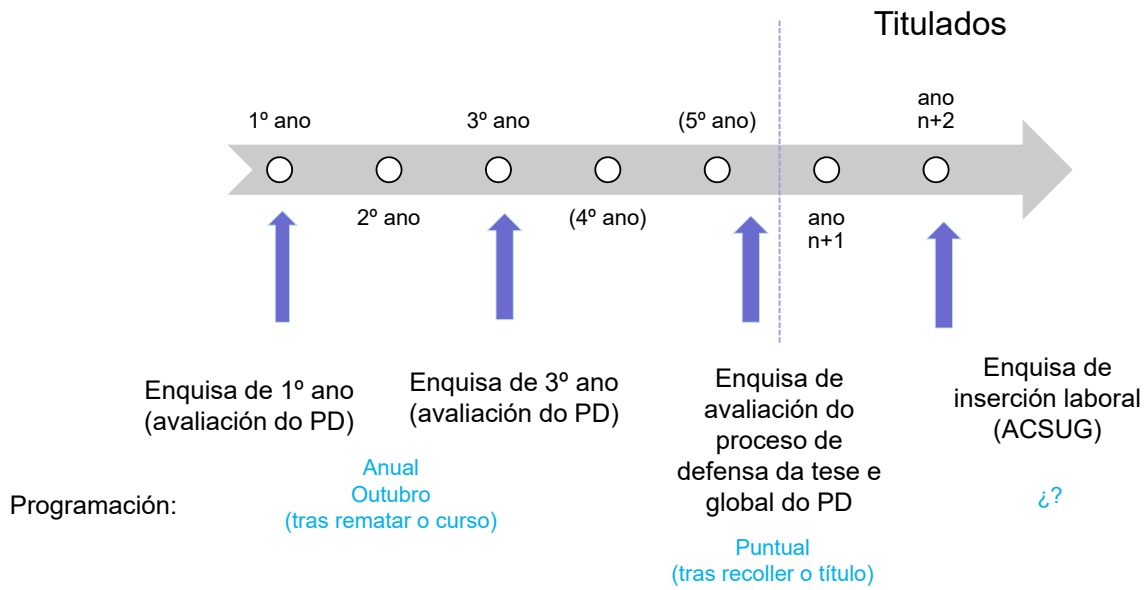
Titulados

1º ano

3º ano

(5º ano)

ano n+2

2º ano

(4º ano)

ano n+1

Enquisa de 1º ano (avaliación do PD)

Enquisa de 3º ano (avaliación do PD)

Enquisa de avaliación do proceso de defensa da tese e global do PD

Enquisa de inserción laboral (ACSUG)

Programación:

Anual
Outubro
(tras rematar o curso)

Puntual
(tras recoller o título)

¿?